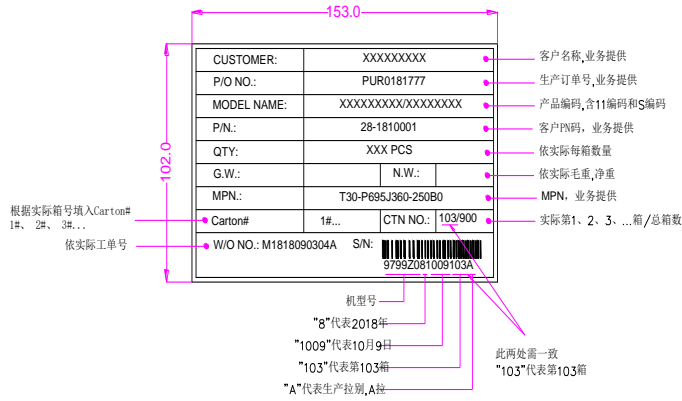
153.0

102.0

| CUSTOMER: | XXXXXXXXX | |
|---|---|---|
| P/O NO.: | PUR0181777 | |
| MODEL NAME: | XXXXXXXXX/XXXXXXXX | |
| P/N.: | 28-1810001 | |
| QTY: | XXX PCS | |
| G.W.: | | N.W.: |
| MPN.: | T30-P695J360-250B0 | |
| Carton# | 1#... | CTN NO.: 103/900 |

W/O NO.: M1818090304A S/N:

9799Z081009103A

客户名称,业务提供
生产订单号,业务提供
产品编码,含11编码和S编码
客户PN码，业务提供
依实际每箱数量
依实际毛重,净重
MPN，业务提供
实际第1、2、3、...箱/总箱数

根据实际箱号填入Carton# 1#、2#、3#...
依实际工单号

机型号
"8"代表2018年
"1009"代表10月9日
"103"代表第103箱
"A"代表生产拉别,A拉

此两处需一致
"103"代表第103箱